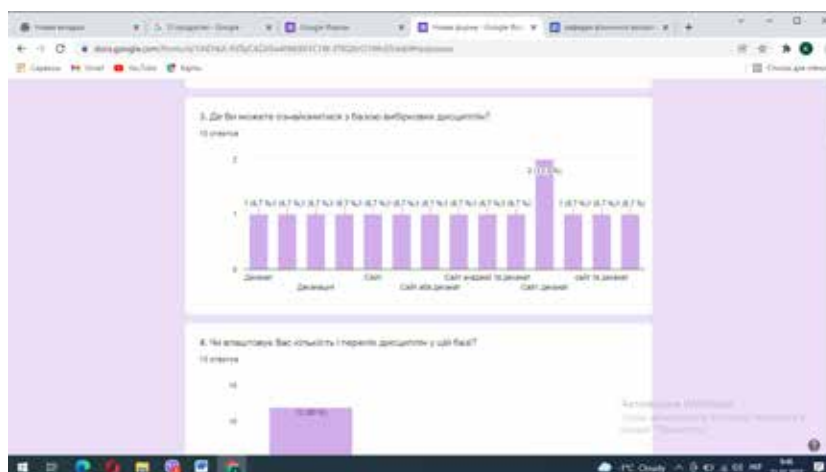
3. Де Ви можете ознайомитися з базою вибіркових дисциплін?

15 ответов

2

1

0

1 (6,7 %) 1 (6,7 %) 1 (6,7 %) 1 (6,7 %) 1 (6,7 %) 1 (6,7 %) 1 (6,7 %) 1 (6,7 %) 1 (6,7 %) 1 (6,7 %) 1 (6,7 %) 1 (6,7 %) 2 (13,3 %) 1 (6,7 %) 1 (6,7 %) 1 (6,7 %) 1 (6,7 %)

Деканат

Деканат

Сайт

Сайт або деканат

Сайт академії та деканат

Сайт деканат

сайт та деканат

4. Чи влаштовує Вас кількість і перелік дисциплін у цій базі?

15 ответов

15

10

13 (86,7 %)

Активация Windows